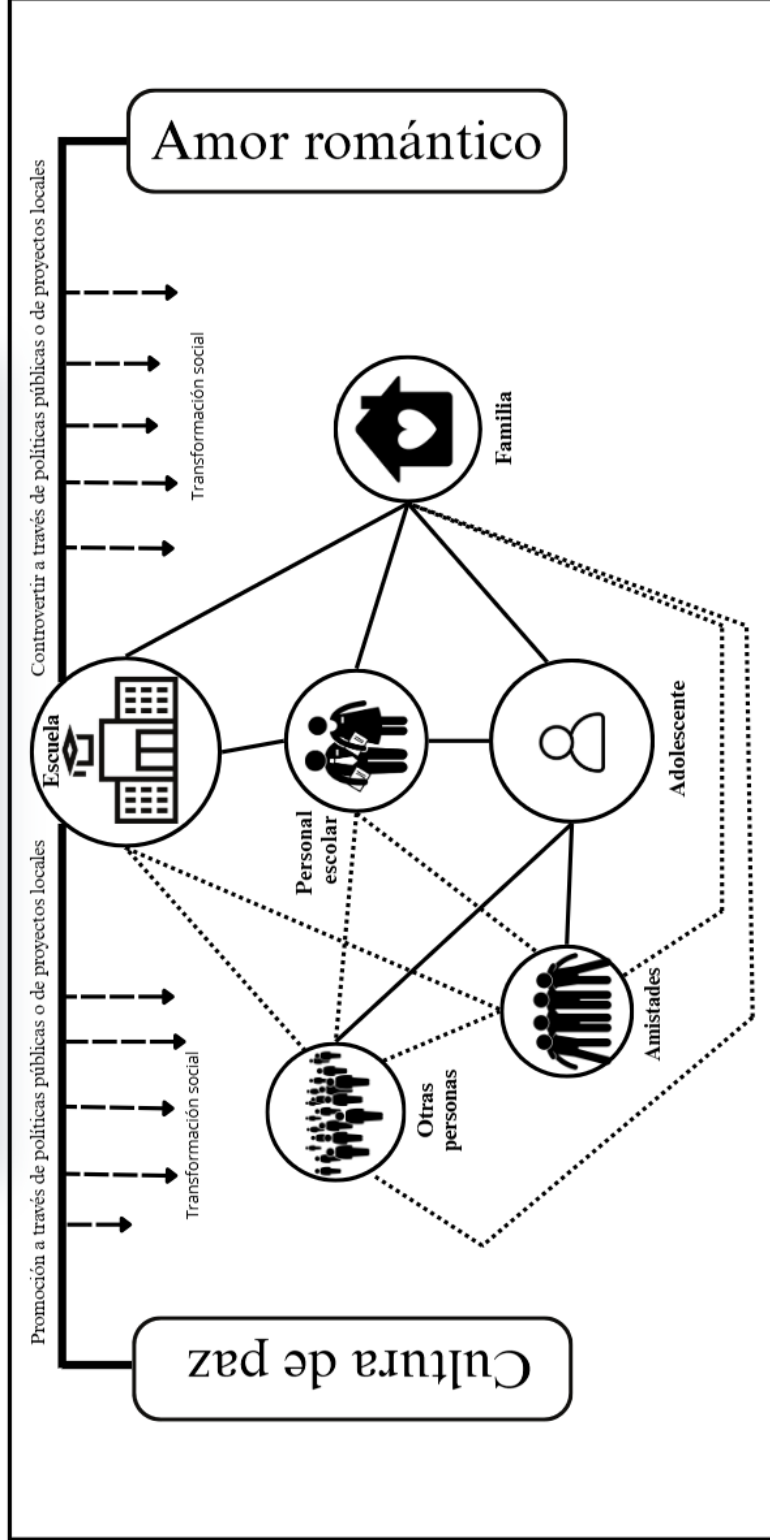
Amor romántico

Controvertir a través de políticas públicas o de proyectos locales

Transformación social

Familia

Escuela

Personal escolar

Adolescente

Amistades

Otras personas

Promoción a través de políticas públicas o de proyectos locales

Transformación social

Cultura de paz